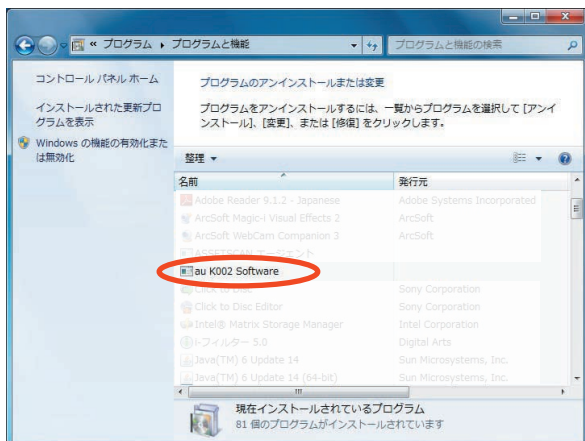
« プログラム ▸ プログラムと機能
プログラムと機能の検索

コントロール パネル ホーム

インストールされた更新プログラムを表示

Windows の機能の有効化または無効化

プログラムのアンインストールまたは変更

プログラムをアンインストールするには、一覧からプログラムを選択して [アンインストール]、[変更]、または [修復] をクリックします。

整理 ▾

| 名前 | 発行元 |
|---|---|
| Adobe Reader 9.1.2 - Japanese | Adobe Systems Incorporated |
| ArcSoft Magic-i Visual Effects 2 | ArcSoft |
| ArcSoft WebCam Companion 3 | ArcSoft |
| ASSETSCAN エージェント | |
| au K002 Software | |
| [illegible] | Sony Corporation |
| Click to Disc Editor | Sony Corporation |
| Intel® Matrix Storage Manager | Intel Corporation |
| i-フィルター 5.0 | Digital Arts |
| Java(TM) 6 Update 14 | Sun Microsystems, Inc. |
| Java(TM) 6 Update 14 (64-bit) | Sun Microsystems, Inc. |

現在インストールされているプログラム
81 個のプログラムがインストールされています